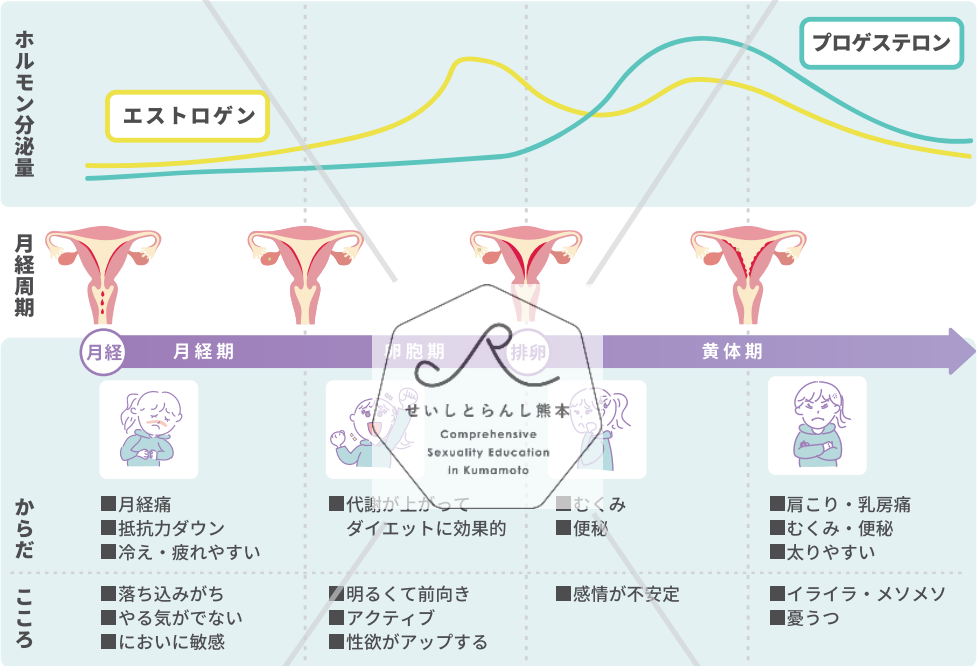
ホルモン分泌量

エストロゲン

プロゲステロン

月経周期

月経

月経期

卵胞期

排卵

黄体期

せいしとらんし熊本
Comprehensive Sexuality Education in Kumamoto

からだ

■月経痛
■抵抗力ダウン
■冷え・疲れやすい

■代謝が上がって
ダイエットに効果的

■むくみ
■便秘

■肩こり・乳房痛
■むくみ・便秘
■太りやすい

こころ

■落ち込みがち
■やる気がでない
■においに敏感

■明るくて前向き
■アクティブ
■性欲がアップする

■感情が不安定

■イライラ・メソメソ
■憂うつ